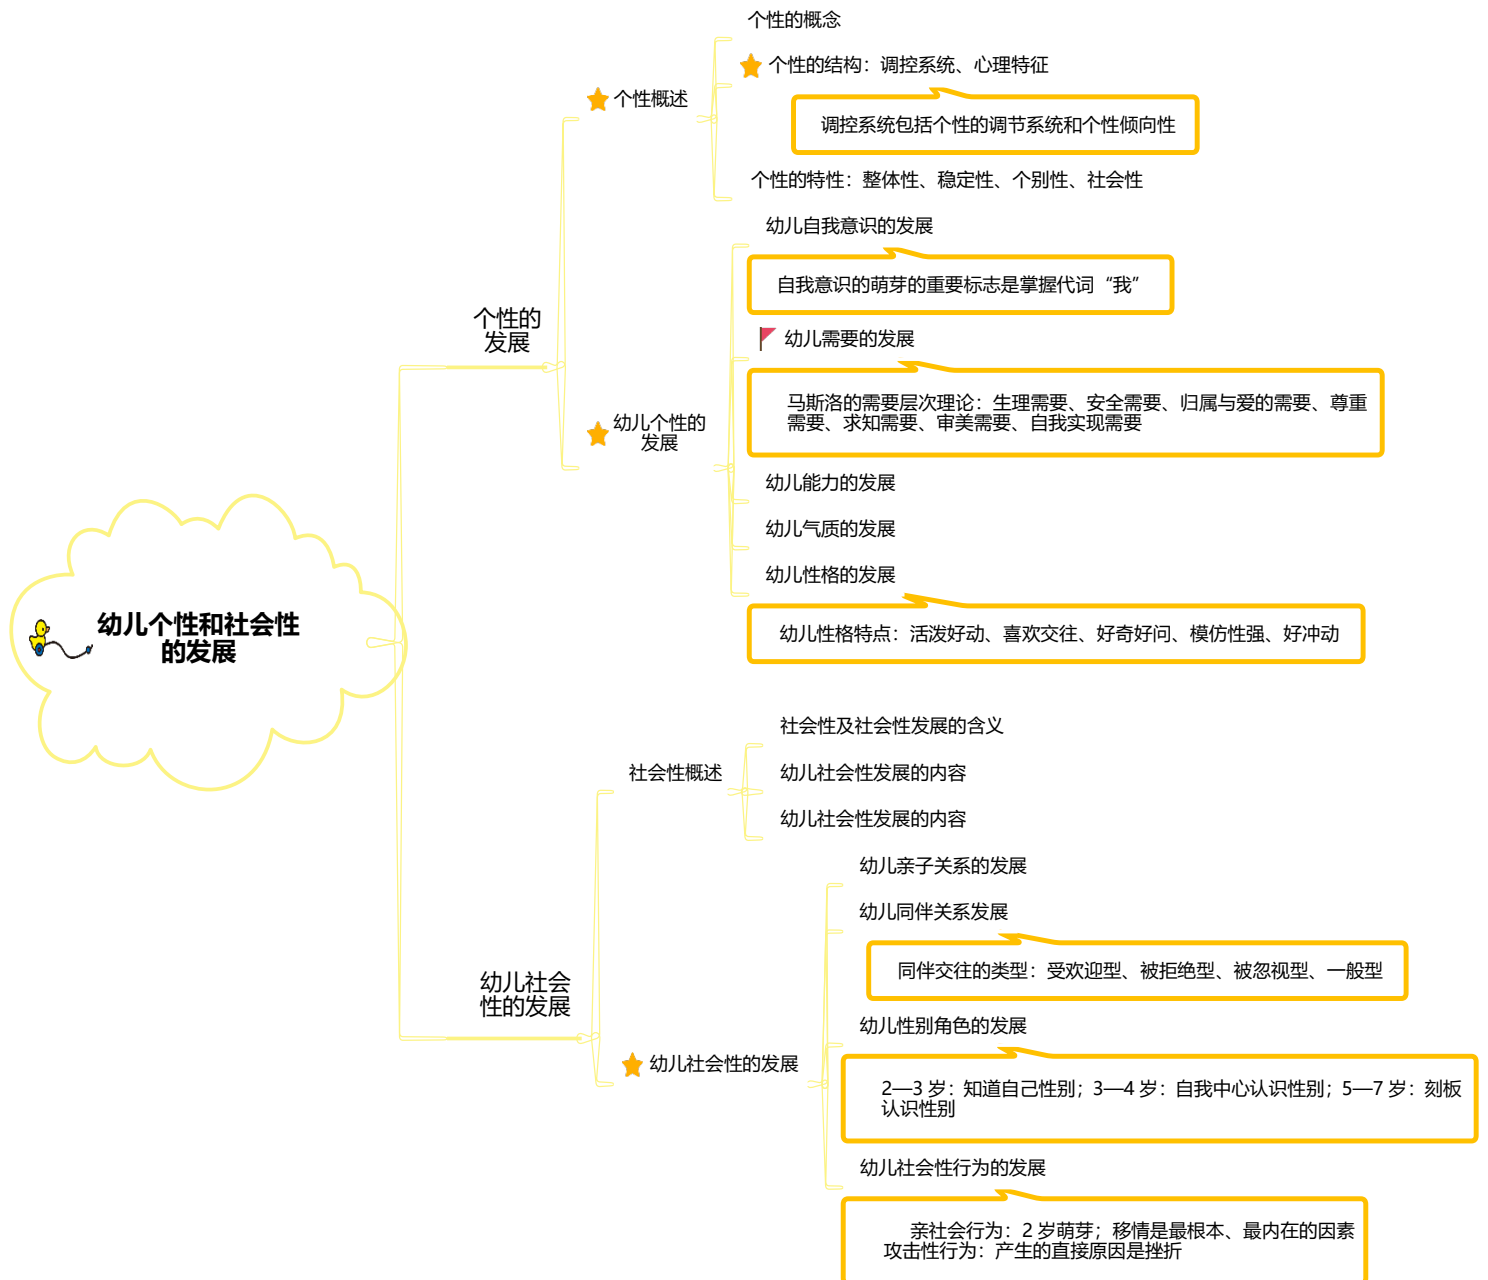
幼儿个性和社会性的发展

个性的发展

个性概述

个性的概念

个性的结构：调控系统、心理特征

调控系统包括个性的调节系统和个性倾向性

个性的特性：整体性、稳定性、个别性、社会性

幼儿个性的发展

幼儿自我意识的发展

自我意识的萌芽的重要标志是掌握代词“我”

幼儿需要的发展

马斯洛的需要层次理论：生理需要、安全需要、归属与爱的需要、尊重需要、求知需要、审美需要、自我实现需要

幼儿能力的发展

幼儿气质的发展

幼儿性格的发展

幼儿性格特点：活泼好动、喜欢交往、好奇好问、模仿性强、好冲动

幼儿社会性的发展

社会性概述

社会性及社会性发展的含义

幼儿社会性发展的内容

幼儿社会性发展的内容

幼儿社会性的发展

幼儿亲子关系的发展

幼儿同伴关系发展

同伴交往的类型：受欢迎型、被拒绝型、被忽视型、一般型

幼儿性别角色的发展

2—3 岁：知道自己性别；3—4 岁：自我中心认识性别；5—7 岁：刻板认识性别

幼儿社会性行为的发展

亲社会行为：2 岁萌芽；移情是最根本、最内在的因素
攻击性行为：产生的直接原因是挫折